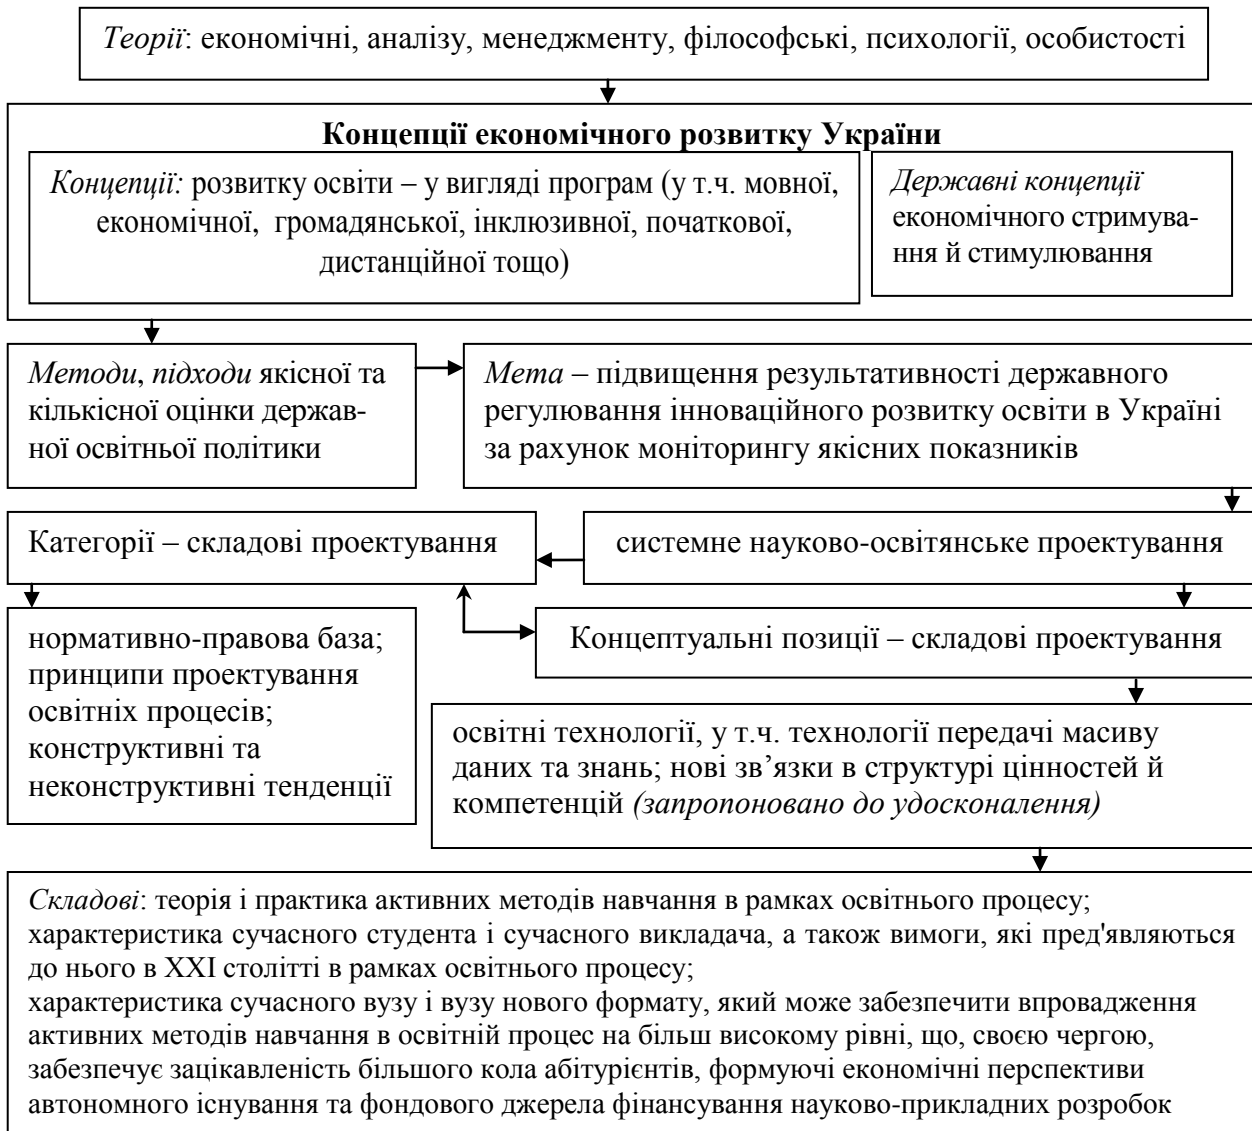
*Теорії*: економічні, аналізу, менеджменту, філософські, психології, особистості

**Концепції економічного розвитку України**

*Концепції:* розвитку освіти – у вигляді програм (у т.ч. мовної, економічної, громадянської, інклюзивної, початкової, дистанційної тощо)

*Державні концепції* економічного стримування й стимулювання

*Методи*, *підходи* якісної та кількісної оцінки державної освітньої політики

*Мета* – підвищення результативності державного регулювання інноваційного розвитку освіти в Україні за рахунок моніторингу якісних показників

Категорії – складові проектування

системне науково-освітянське проектування

нормативно-правова база; принципи проектування освітніх процесів; конструктивні та неконструктивні тенденції

Концептуальні позиції – складові проектування

освітні технології, у т.ч. технології передачі масиву даних та знань; нові зв'язки в структурі цінностей й компетенцій *(запропоновано до удосконалення)*

*Складові*: теорія і практика активних методів навчання в рамках освітнього процесу;
характеристика сучасного студента і сучасного викладача, а також вимоги, які пред'являються до нього в XXI столітті в рамках освітнього процесу;
характеристика сучасного вузу і вузу нового формату, який може забезпечити впровадження активних методів навчання в освітній процес на більш високому рівні, що, своєю чергою, забезпечує зацікавленість більшого кола абітурієнтів, формуючі економічні перспективи автономного існування та фондового джерела фінансування науково-прикладних розробок